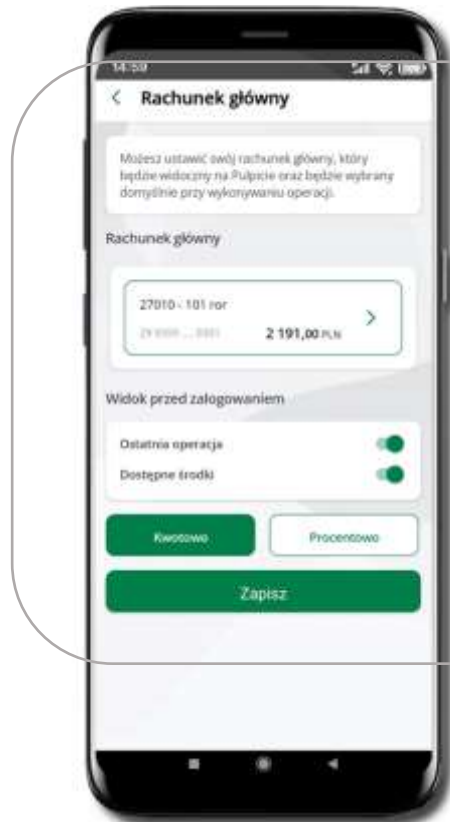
14:59

< Rachunek główny

Możesz ustawić swój rachunek główny, który będzie widoczny na Pulpicie oraz będzie wybrany domyślnie przy wykonywaniu operacji.

Rachunek główny

27010 - 101 ror
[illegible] 2 191,00 PLN >

Widok przed zalogowaniem

Ostatnia operacja
Dostępne środki

Kwotowo
Procentowo

Zapisz